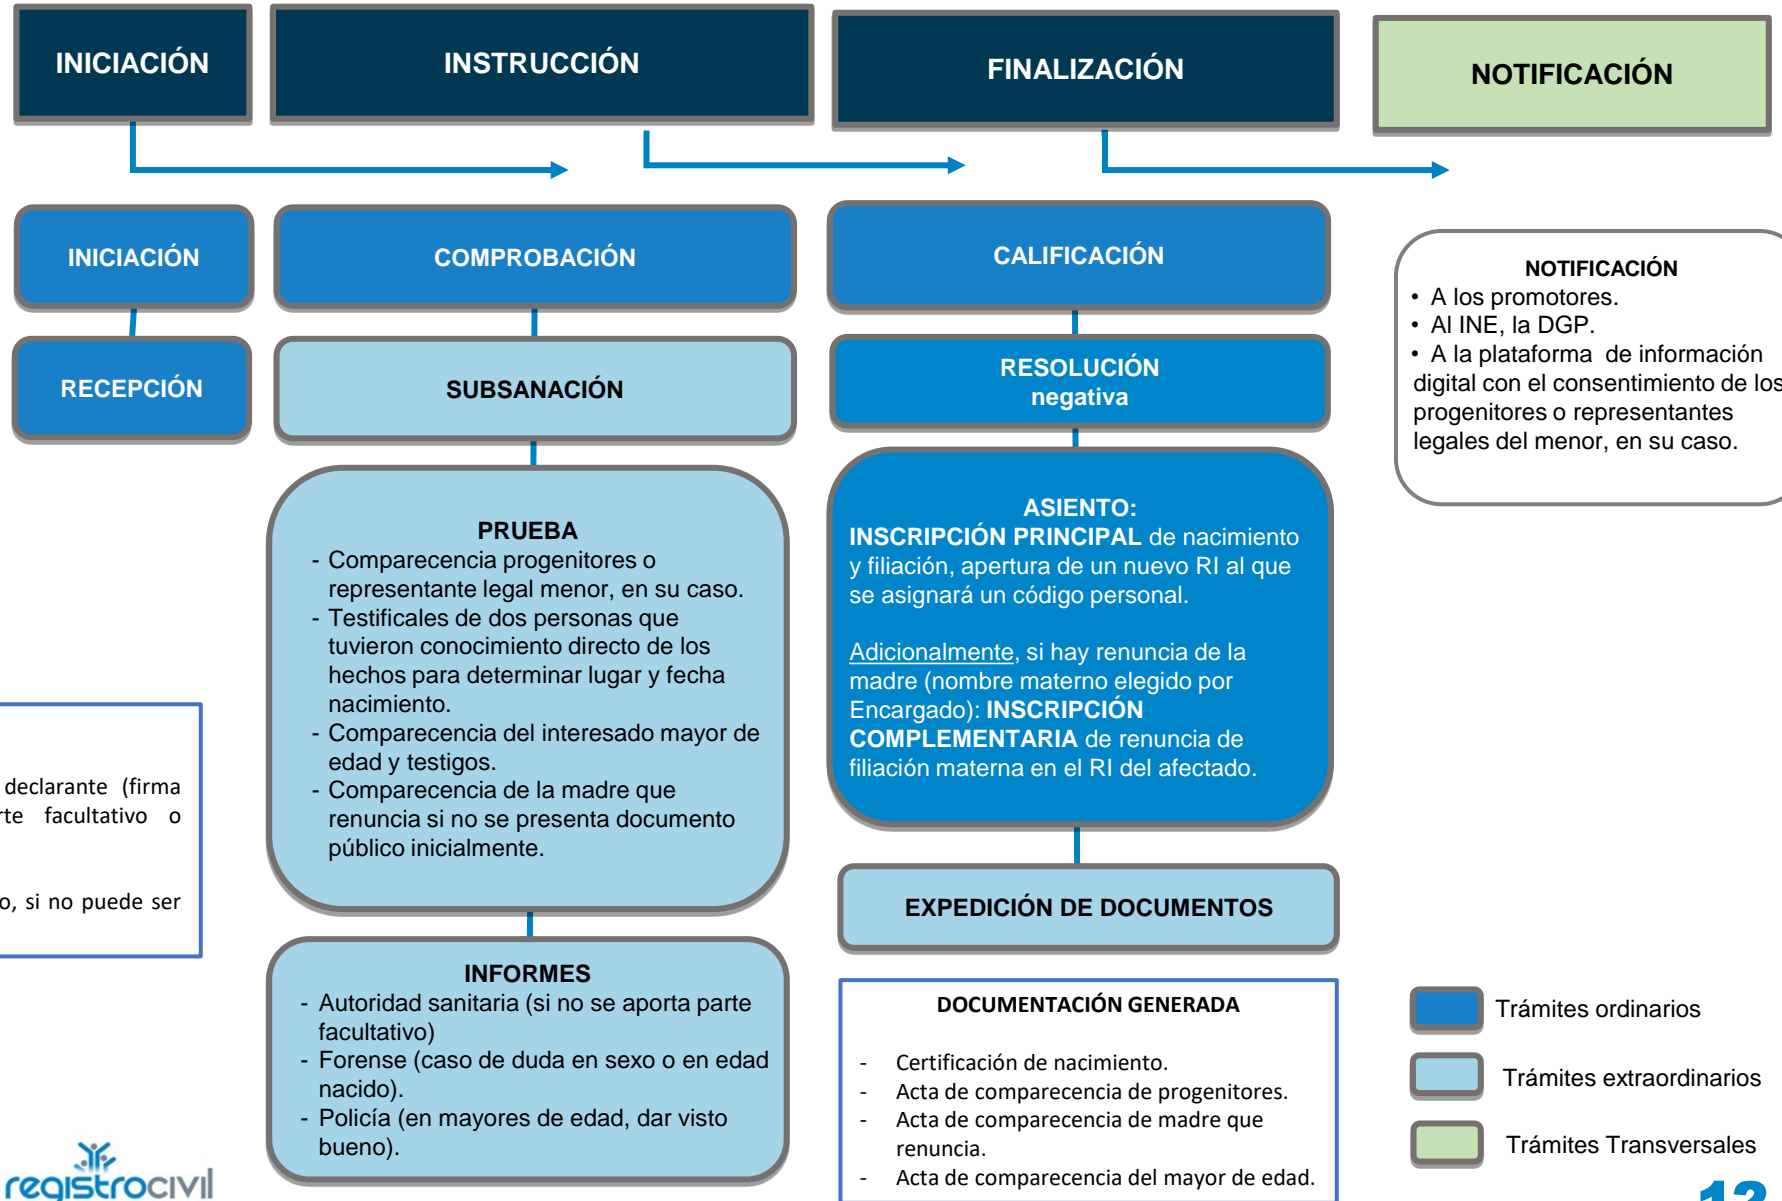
INICIACIÓN

INSTRUCCIÓN

FINALIZACIÓN

NOTIFICACIÓN

INICIACIÓN

RECEPCIÓN

COMPROBACIÓN

SUBSANACIÓN

PRUEBA
- Comparecencia progenitores o representante legal menor, en su caso.
- Testificales de dos personas que tuvieron conocimiento directo de los hechos para determinar lugar y fecha nacimiento.
- Comparecencia del interesado mayor de edad y testigos.
- Comparecencia de la madre que renuncia si no se presenta documento público inicialmente.

INFORMES
- Autoridad sanitaria (si no se aporta parte facultativo)
- Forense (caso de duda en sexo o en edad nacido).
- Policía (en mayores de edad, dar visto bueno).

CALIFICACIÓN

RESOLUCIÓN negativa

ASIENTO:
INSCRIPCIÓN PRINCIPAL de nacimiento y filiación, apertura de un nuevo RI al que se asignará un código personal.

Adicionalmente, si hay renuncia de la madre (nombre materno elegido por Encargado): INSCRIPCIÓN COMPLEMENTARIA de renuncia de filiación materna en el RI del afectado.

EXPEDICIÓN DE DOCUMENTOS

DOCUMENTACIÓN GENERADA
- Certificación de nacimiento.
- Acta de comparecencia de progenitores.
- Acta de comparecencia de madre que renuncia.
- Acta de comparecencia del mayor de edad.

NOTIFICACIÓN
• A los promotores.
• Al INE, la DGP.
• A la plataforma de información digital con el consentimiento de los progenitores o representantes legales del menor, en su caso.

declarante (firma
rte facultativo o
o, si no puede ser

Trámites ordinarios
Trámites extraordinarios
Trámites Transversales

registrocivil

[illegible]